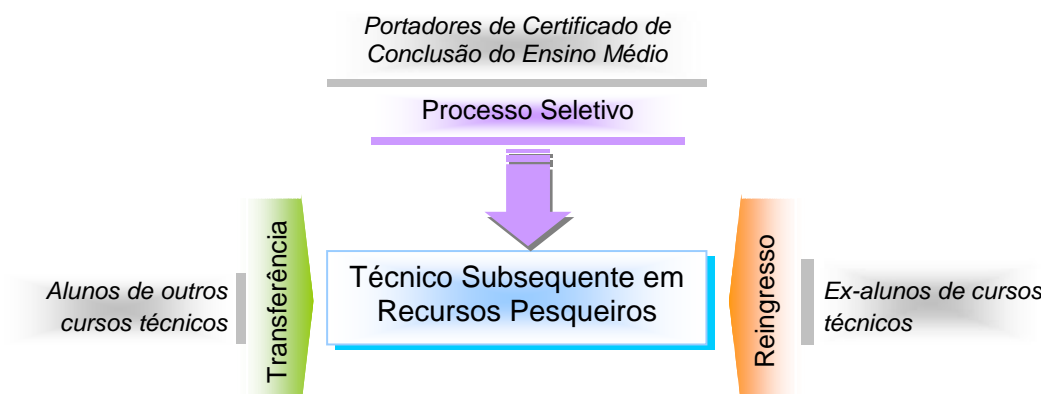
Portadores de Certificado de Conclusão do Ensino Médio

Processo Seletivo

Alunos de outros cursos técnicos

Transferência

Técnico Subsequente em Recursos Pesqueiros

Reingresso

Ex-alunos de cursos técnicos